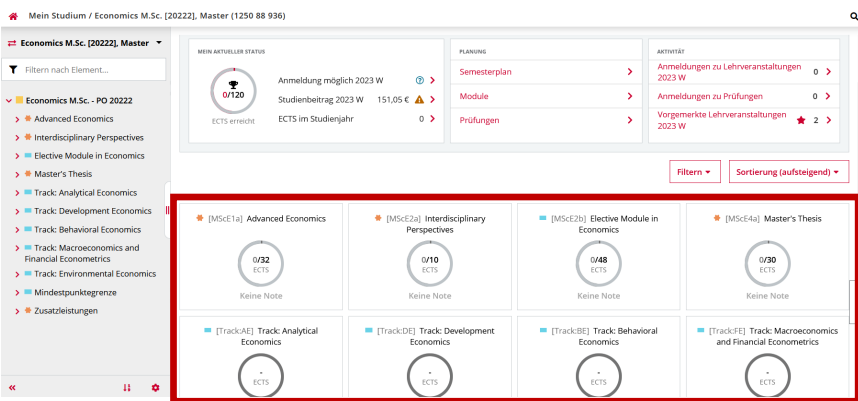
Mein Studium / Economics M.Sc. [20222], Master (1250 88 936)

Economics M.Sc. [20222], Master

Filtern nach Element...

Economics M.Sc. - PO 20222
Advanced Economics
Interdisciplinary Perspectives
Elective Module in Economics
Master's Thesis
Track: Analytical Economics
Track: Development Economics
Track: Behavioral Economics
Track: Macroeconomics and Financial Econometrics
Track: Environmental Economics
Mindestpunktegrenze
Zusatzleistungen

MEIN AKTUELLER STATUS
0/120
ECTS erreicht
Anmeldung möglich 2023 W
Studienbeitrag 2023 W 151,05 €
ECTS im Studienjahr 0

PLANUNG
Semesterplan
Module
Prüfungen

AKTIVITÄT
Anmeldungen zu Lehrveranstaltungen 2023 W 0
Anmeldungen zu Prüfungen 0
Vorgemerkte Lehrveranstaltungen 2023 W 2

Filtern
Sortierung (aufsteigend)

[MScE1a] Advanced Economics
0/32
ECTS
Keine Note

[MScE2a] Interdisciplinary Perspectives
0/10
ECTS
Keine Note

[MScE2b] Elective Module in Economics
0/48
ECTS
Keine Note

[MScE4a] Master's Thesis
0/30
ECTS
Keine Note

[Track:AE] Track: Analytical Economics
-
ECTS

[Track:DE] Track: Development Economics
-
ECTS

[Track:BE] Track: Behavioral Economics
-
ECTS

[Track:FE] Track: Macroeconomics and Financial Econometrics
-
ECTS